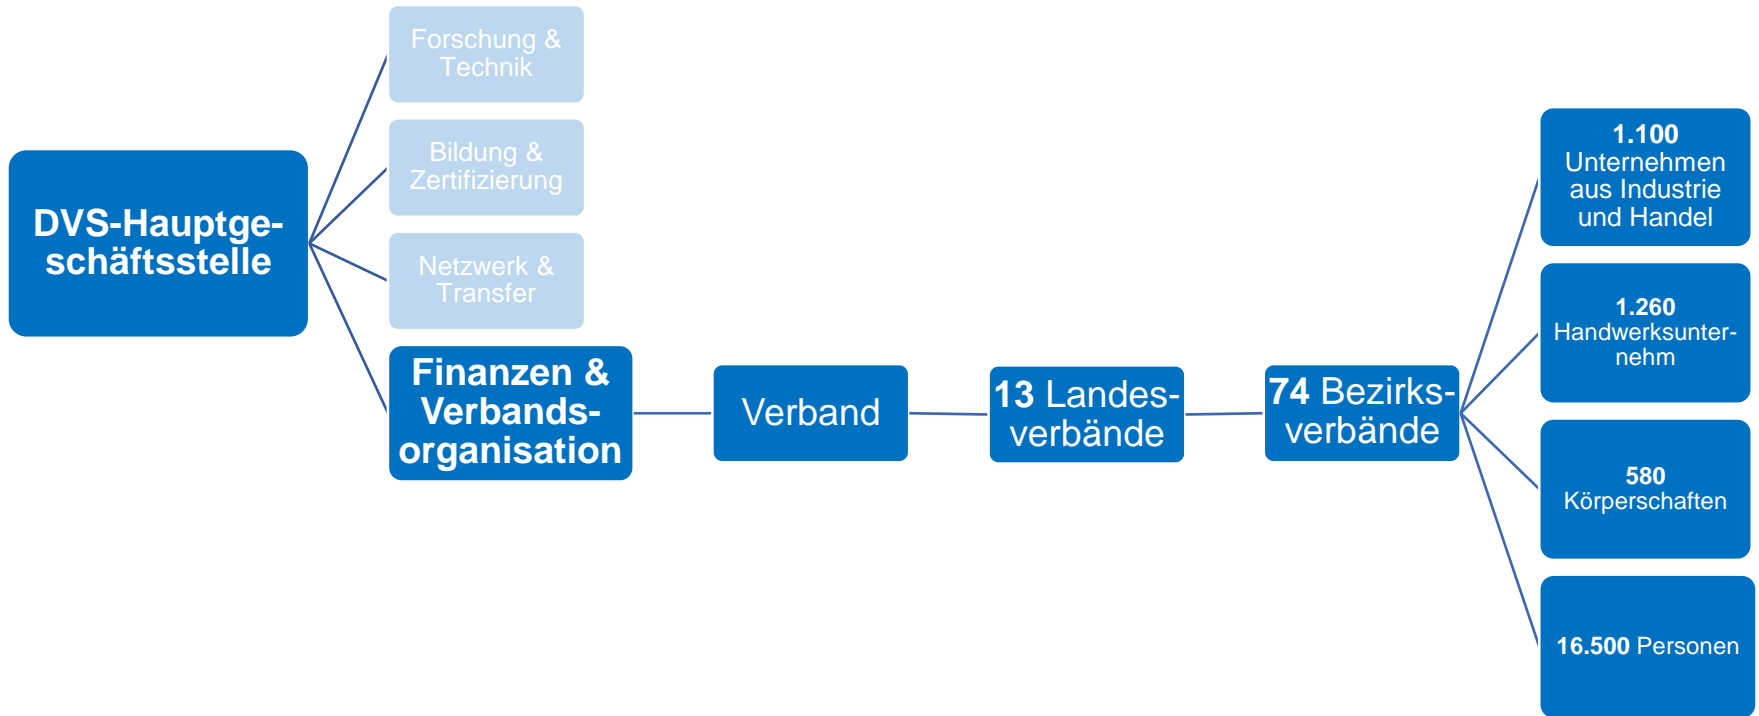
DVS-Hauptgeschäftsstelle

Forschung & Technik

Bildung & Zertifizierung

Netzwerk & Transfer

Finanzen & Verbandsorganisation

Verband

13 Landesverbände

74 Bezirksverbände

1.100 Unternehmen aus Industrie und Handel

1.260 Handwerksunternehm

580 Körperschaften

16.500 Personen